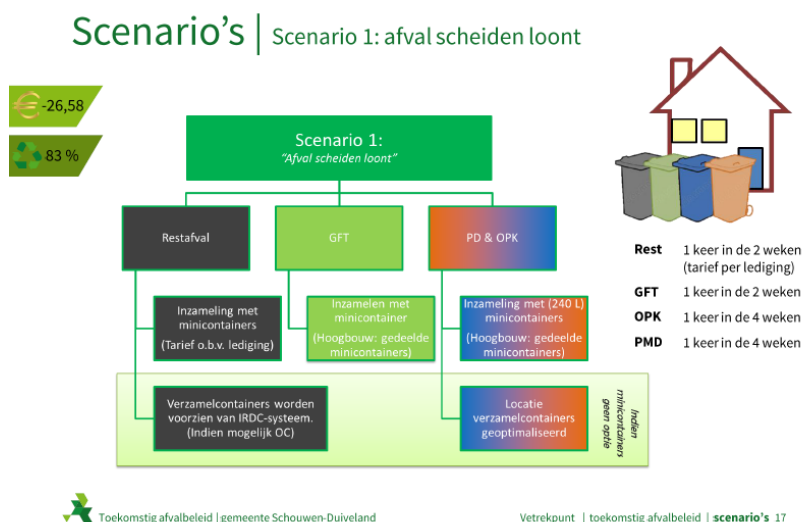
Scenario's | Scenario 1: afval scheiden loont

-26,58

83 %

Scenario 1:
"Afval scheiden loont"

Restafval

GFT

PD & OPK

Inzameling met minicontainers
(Tarief o.b.v. lediging)

Inzamelen met minicontainer
(Hoogbouw: gedeelde minicontainers)

Inzameling met (240 L) minicontainers
(Hoogbouw: gedeelde minicontainers)

Verzamelcontainers worden voorzien van IRDC-systeem.
(Indien mogelijk OC)

Locatie verzamelcontainers geoptimaliseerd

Indien minicontainers geen optie

| | |
|---|---|
| Rest | 1 keer in de 2 weken (tarief per lediging) |
| GFT | 1 keer in de 2 weken |
| OPK | 1 keer in de 4 weken |
| PMD | 1 keer in de 4 weken |

Toekomstig afvalbeleid | gemeente Schouwen-Duiveland

Vetrekpunt | toekomstig afvalbeleid | scenario's 17